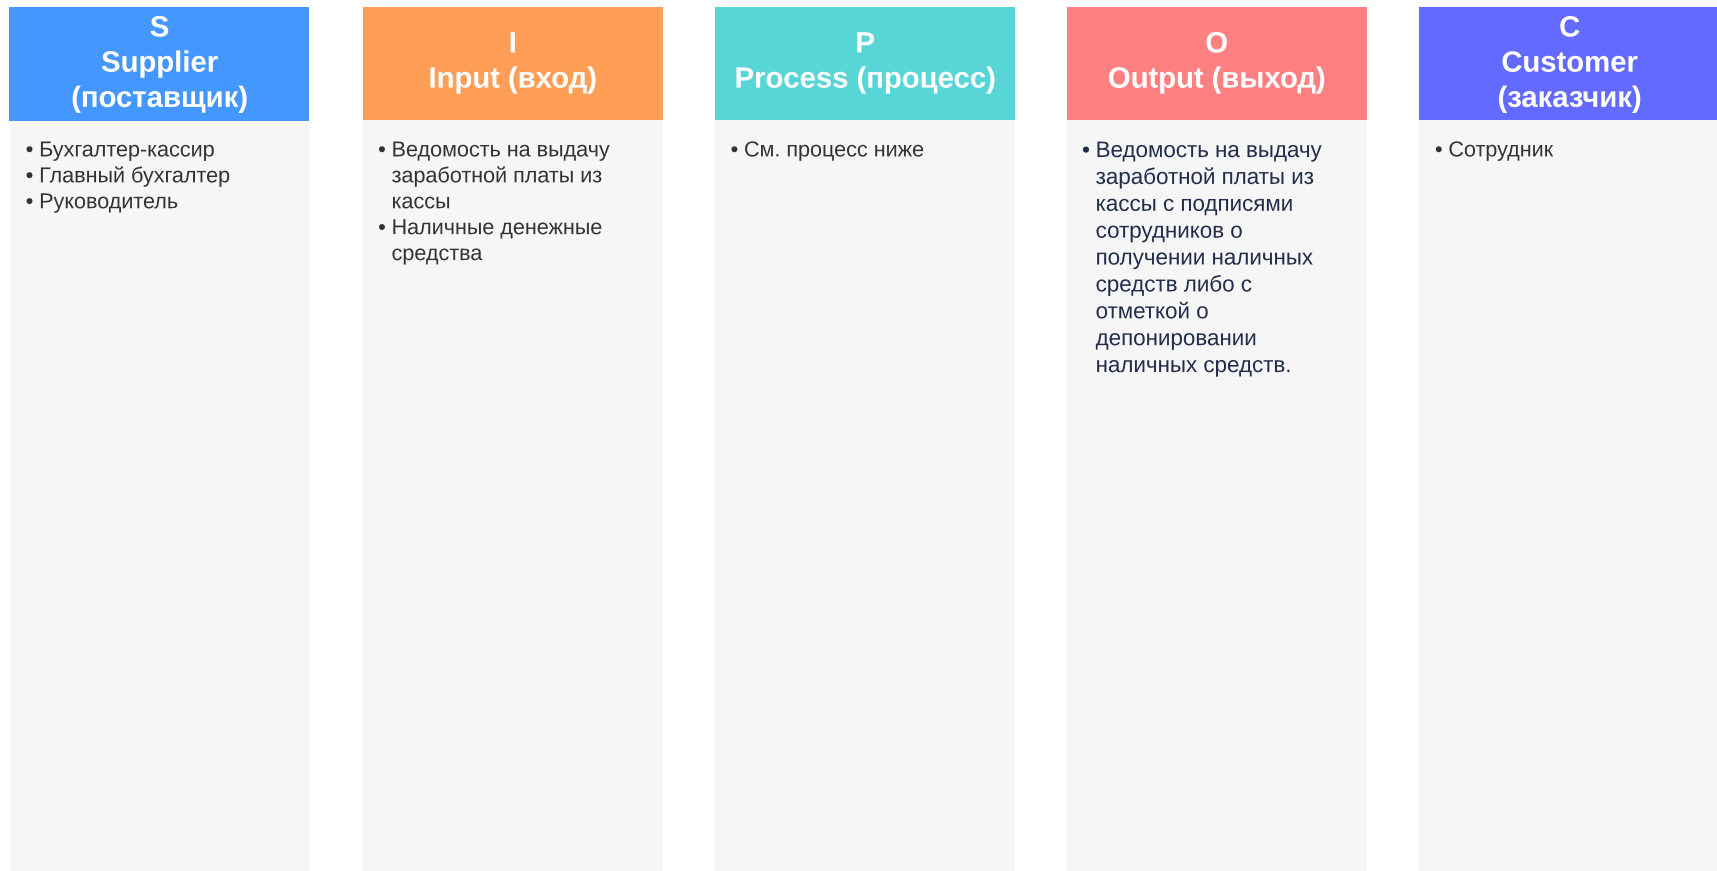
S
Supplier
(поставщик)

• Бухгалтер-кассир
• Главный бухгалтер
• Руководитель

I
Input (вход)

• Ведомость на выдачу заработной платы из кассы
• Наличные денежные средства

P
Process (процесс)

• См. процесс ниже

O
Output (выход)

• Ведомость на выдачу заработной платы из кассы с подписями сотрудников о получении наличных средств либо с отметкой о депонировании наличных средств.

C
Customer
(заказчик)

• Сотрудник